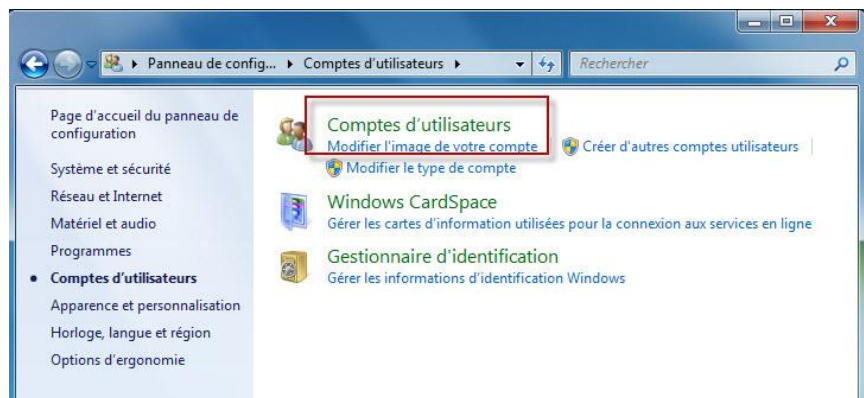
▸ Panneau de config... ▸ Comptes d'utilisateurs ▸

Rechercher

Page d'accueil du panneau de configuration

Système et sécurité

Réseau et Internet

Matériel et audio

Programmes

• Comptes d'utilisateurs

Apparence et personnalisation

Horloge, langue et région

Options d'ergonomie

Comptes d'utilisateurs

Modifier l'image de votre compte

Créer d'autres comptes utilisateurs

Modifier le type de compte

Windows CardSpace

Gérer les cartes d'information utilisées pour la connexion aux services en ligne

Gestionnaire d'identification

Gérer les informations d'identification Windows